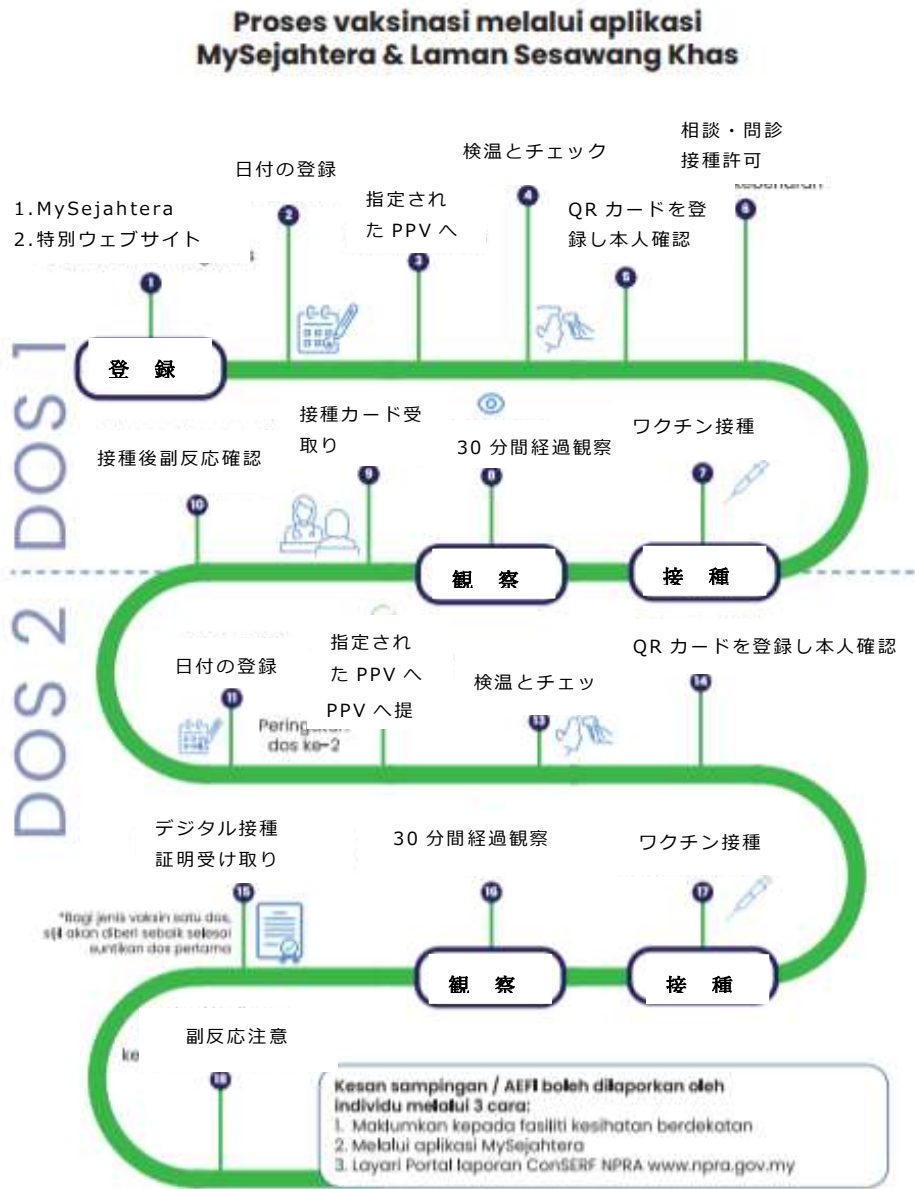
Proses vaksinasi melalui aplikasi MySejahtera & Laman Sesawang Khas

1.MySejahtera
2.特別ウェブサイト

1

日付の登録

2

指定された PPV へ

3

検温とチェック

4

QR カードを登録し本人確認

5

相談・問診
接種許可

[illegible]

6

登　録

DOS 1

接種後副反応確認

10

接種カード受取り

9

30 分間経過観察

8

ワクチン接種

7

観　察

接　種

DOS 2

日付の登録

11

指定された PPV へ

PPV へ提

Peringatan dos ke-2

検温とチェッ

13

QR カードを登録し本人確認

14

デジタル接種証明受け取り

15

*Bagi jenis vaksin satu dos, sijil akan diberi sebaik selesai suntikan dos pertama

30 分間経過観察

16

ワクチン接種

17

観　察

接　種

副反応注意

ke

18

Kesan sampingan / AEFI boleh dilaporkan oleh individu melalui 3 cara:
1. Maklumkan kepada fasiliti kesihatan berdekatan
2. Melalui aplikasi MySejahtera
3. Layari Portal laporan ConSERF NPRA www.npra.gov.my